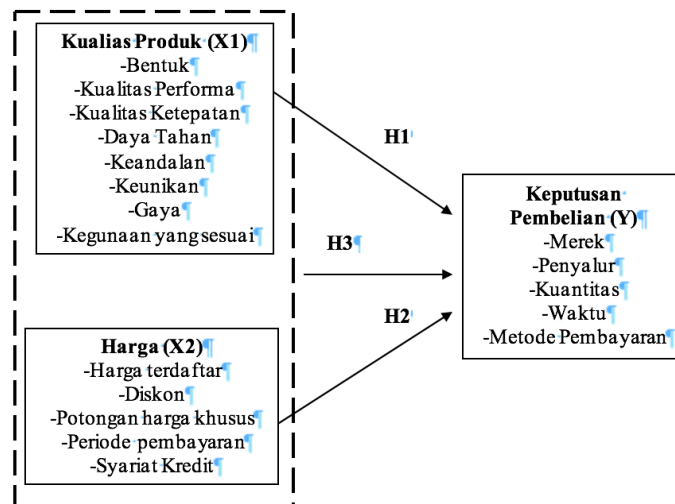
Kualias Produk (X1)
-Bentuk
-Kualitas Performa
-Kualitas Ketepatan
-Daya Tahan
-Keandalan
-Keunikan
-Gaya
-Kegunaan yang sesuai

H1

H3

H2

Keputusan Pembelian (Y)
-Merek
-Penyalur
-Kuantitas
-Waktu
-Metode Pembayaran

Harga (X2)
-Harga terdaftar
-Diskon
-Potongan harga khusus
-Periode pembayaran
-Syariat Kredit